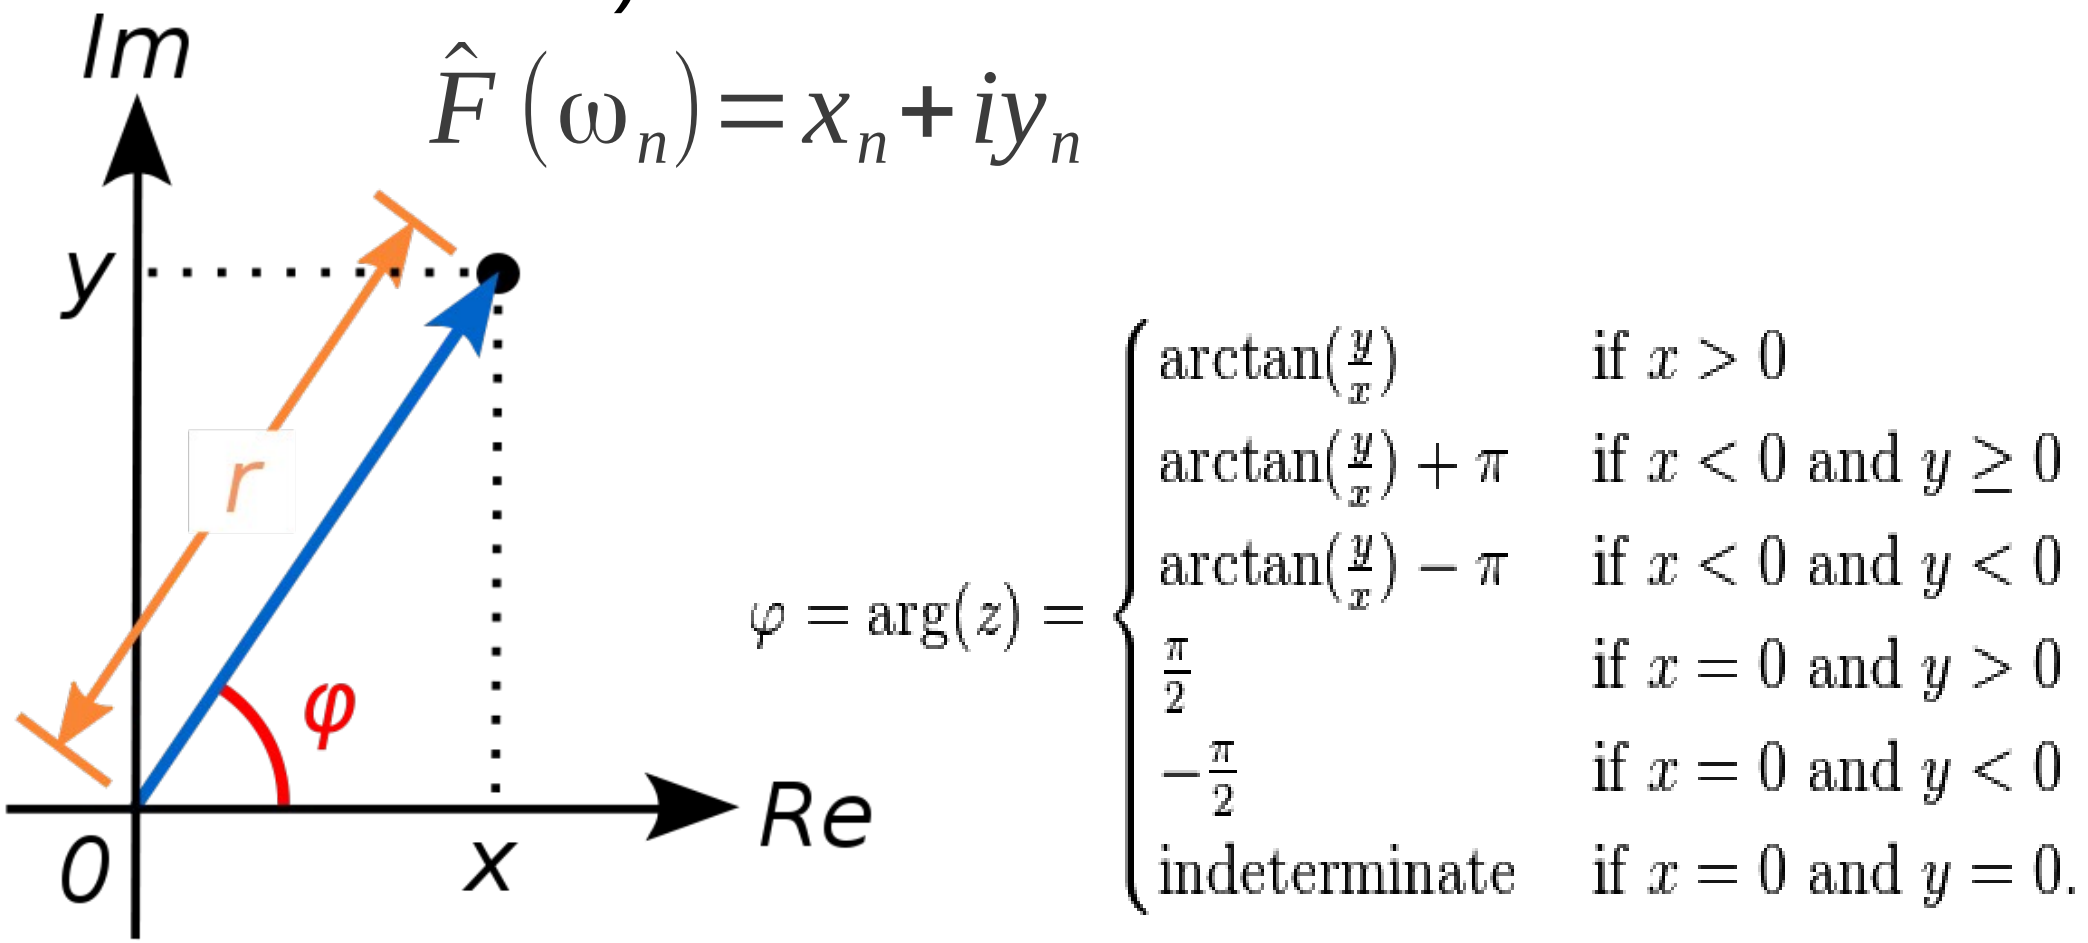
Im

$\hat{F}(\omega_n) = x_n + iy_n$

y

r

φ

0

x

Re

$\varphi = \arg(z) = \begin{cases} \arctan(\frac{y}{x}) & \text{if } x > 0 \\ \arctan(\frac{y}{x}) + \pi & \text{if } x < 0 \text{ and } y \geq 0 \\ \arctan(\frac{y}{x}) - \pi & \text{if } x < 0 \text{ and } y < 0 \\ \frac{\pi}{2} & \text{if } x = 0 \text{ and } y > 0 \\ -\frac{\pi}{2} & \text{if } x = 0 \text{ and } y < 0 \\ \text{indeterminate} & \text{if } x = 0 \text{ and } y = 0. \end{cases}$